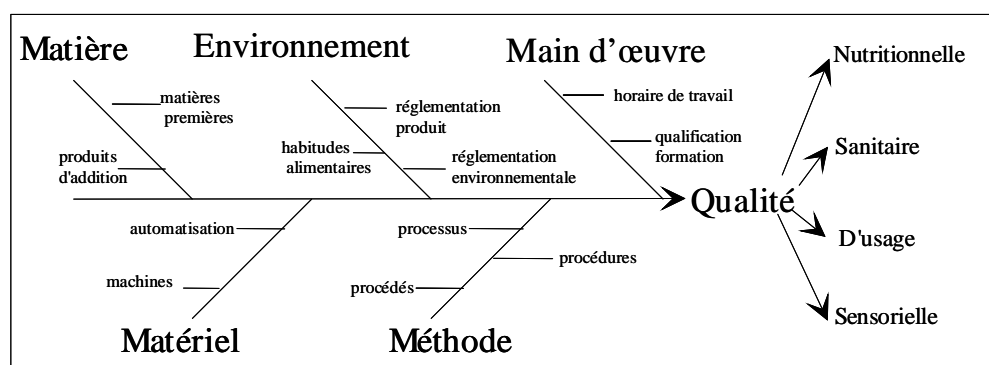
Matière

matières premières

produits d'addition

Environnement

réglementation produit

habitudes alimentaires

réglementation environnementale

Main d'œuvre

horaire de travail

qualification formation

Qualité

Nutritionnelle

Sanitaire

D'usage

Sensorielle

automatisation

machines

Matériel

processus

procédures

procédés

Méthode